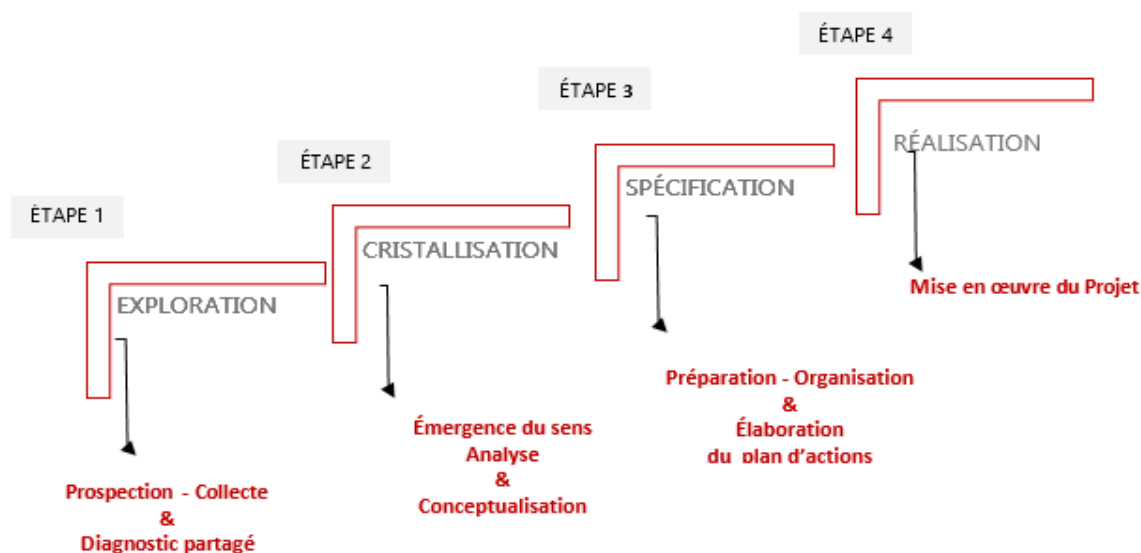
ÉTAPE 4

ÉTAPE 3

ÉTAPE 2

ÉTAPE 1

RÉALISATION

SPÉCIFICATION

CRISTALLISATION

EXPLORATION

Mise en œuvre du Projet

Préparation - Organisation
&
Élaboration
du plan d'actions

Émergence du sens
Analyse
&
Conceptualisation

Prospection - Collecte
&
Diagnostic partagé